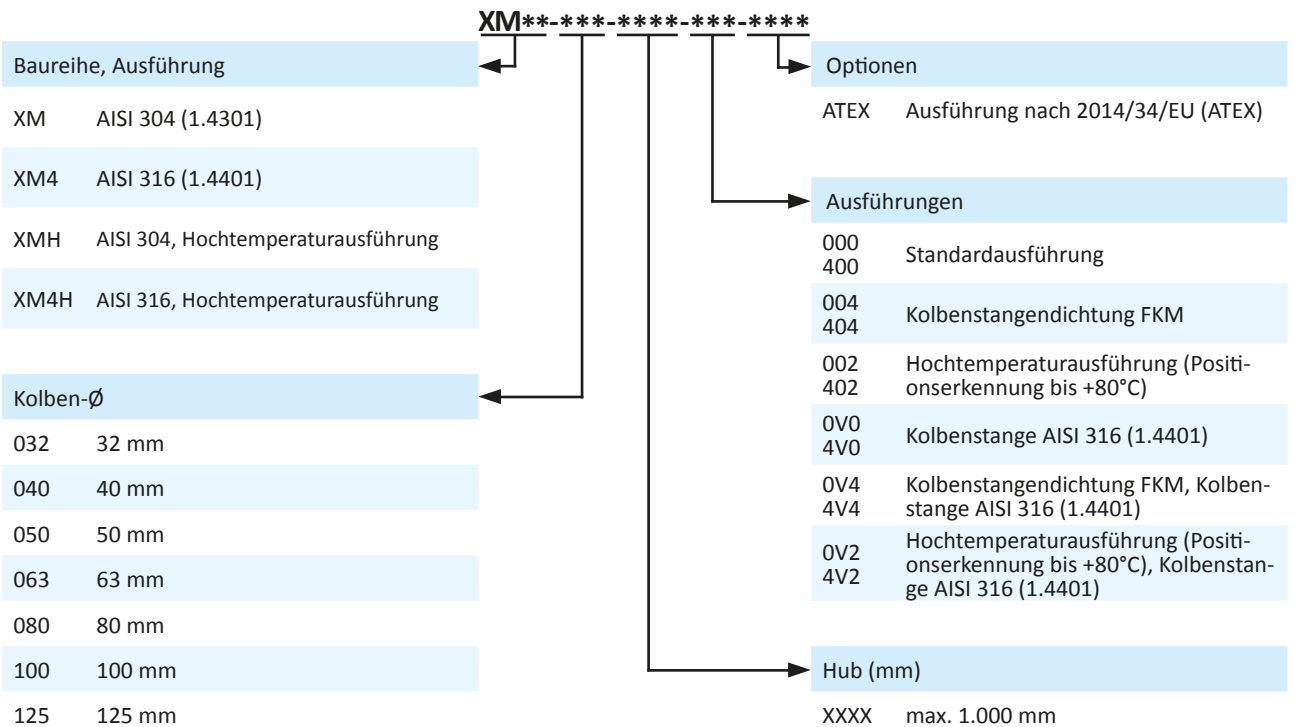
XM**-***-****-***-****

Baureihe, Ausführung

XM AISI 304 (1.4301)

XM4 AISI 316 (1.4401)

XMH AISI 304, Hochtemperaturausführung

XM4H AISI 316, Hochtemperaturausführung

Kolben-Ø

032 32 mm

040 40 mm

050 50 mm

063 63 mm

080 80 mm

100 100 mm

125 125 mm

Optionen

ATEX Ausführung nach 2014/34/EU (ATEX)

Ausführungen

000
400 Standardausführung

004
404 Kolbenstangendichtung FKM

002
402 Hochtemperaturausführung (Positionserkennung bis +80°C)

0V0
4V0 Kolbenstange AISI 316 (1.4401)

0V4
4V4 Kolbenstangendichtung FKM, Kolbenstange AISI 316 (1.4401)

0V2
4V2 Hochtemperaturausführung (Positionserkennung bis +80°C), Kolbenstange AISI 316 (1.4401)

Hub (mm)

XXXX max. 1.000 mm